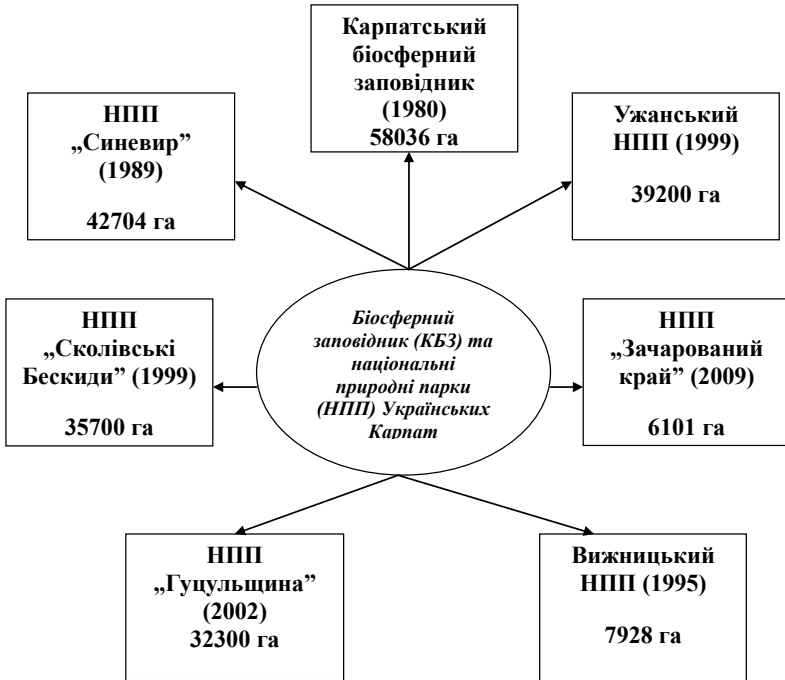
Карпатський біосферний заповідник (1980) 58036 га

НПП „Синевир" (1989)

42704 га

Ужанський НПП (1999)

39200 га

НПП „Сколівські Бескиди" (1999)

35700 га

Біосферний заповідник (КБЗ) та національні природні парки (НПП) Українських Карпат

НПП „Зачарований край" (2009)

6101 га

НПП „Гуцульщина" (2002) 32300 га

Вижницький НПП (1995)

7928 га